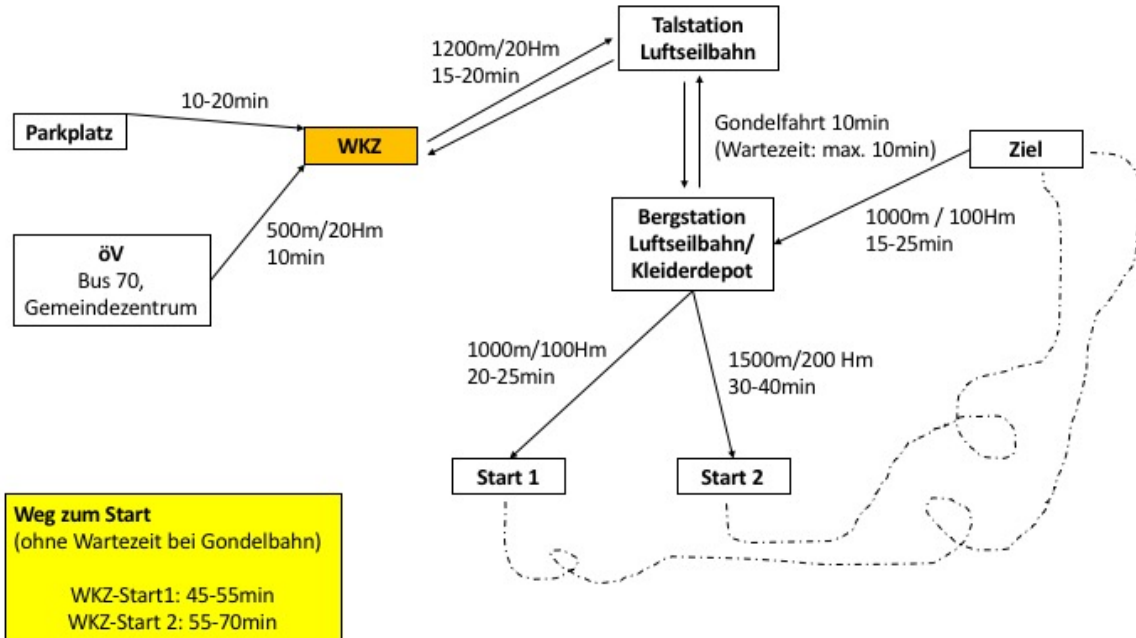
Talstation Luftseilbahn

1200m/20Hm
15-20min

10-20min

Parkplatz

WKZ

Gondelfahrt 10min
(Wartezeit: max. 10min)

Ziel

öV
Bus 70,
Gemeindezentrum

500m/20Hm
10min

Bergstation Luftseilbahn/ Kleiderdepot

1000m / 100Hm
15-25min

1000m/100Hm
20-25min

1500m/200 Hm
30-40min

Start 1

Start 2

Weg zum Start
(ohne Wartezeit bei Gondelbahn)

WKZ-Start1: 45-55min
WKZ-Start 2: 55-70min